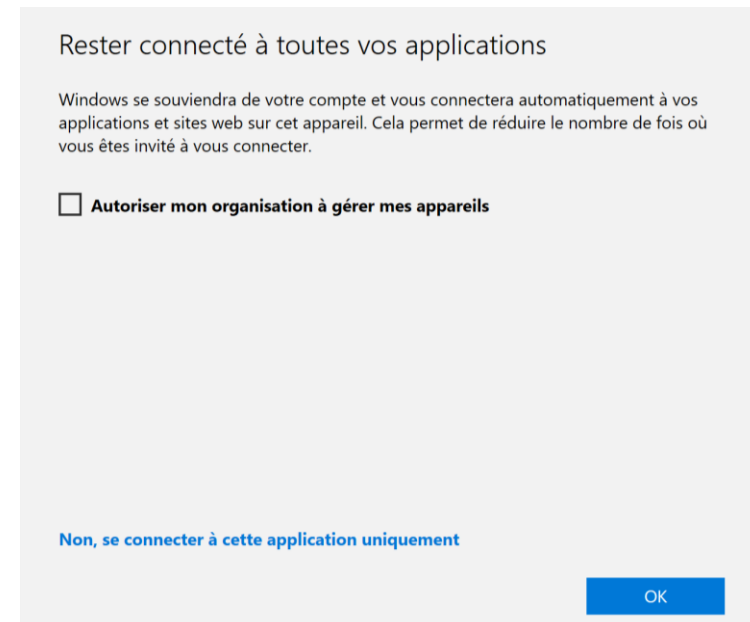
Rester connecté à toutes vos applications

Windows se souviendra de votre compte et vous connectera automatiquement à vos applications et sites web sur cet appareil. Cela permet de réduire le nombre de fois où vous êtes invité à vous connecter.

Autoriser mon organisation à gérer mes appareils

Non, se connecter à cette application uniquement

OK